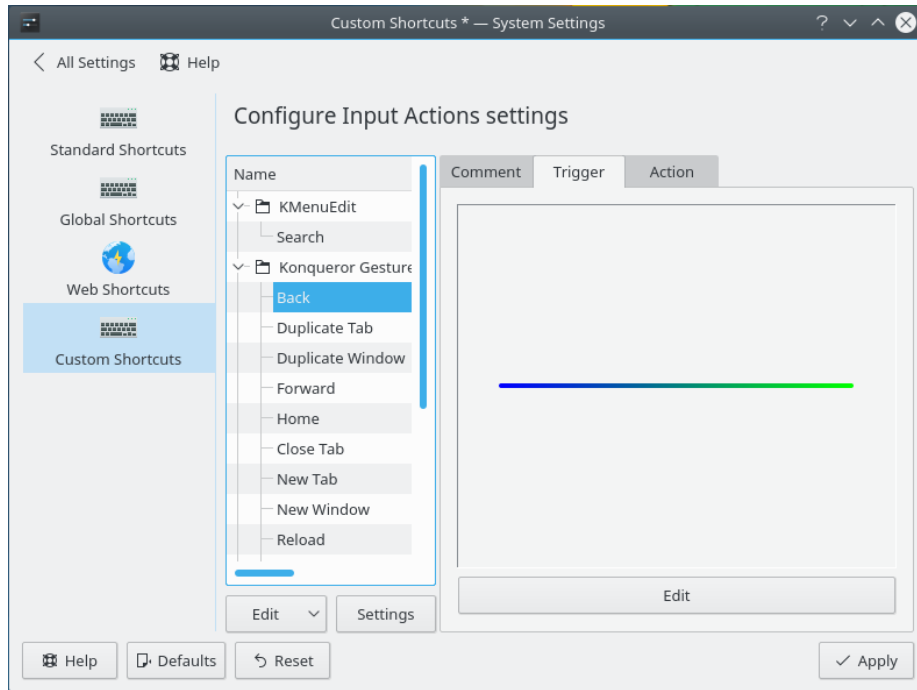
Custom Shortcuts * — System Settings

All Settings
Help

Standard Shortcuts
Global Shortcuts
Web Shortcuts
Custom Shortcuts

Configure Input Actions settings

Name
KMenuEdit
Search
Konqueror Gesture
Back
Duplicate Tab
Duplicate Window
Forward
Home
Close Tab
New Tab
New Window
Reload

Comment
Trigger
Action

Edit

Edit
Settings

Help
Defaults
Reset
Apply